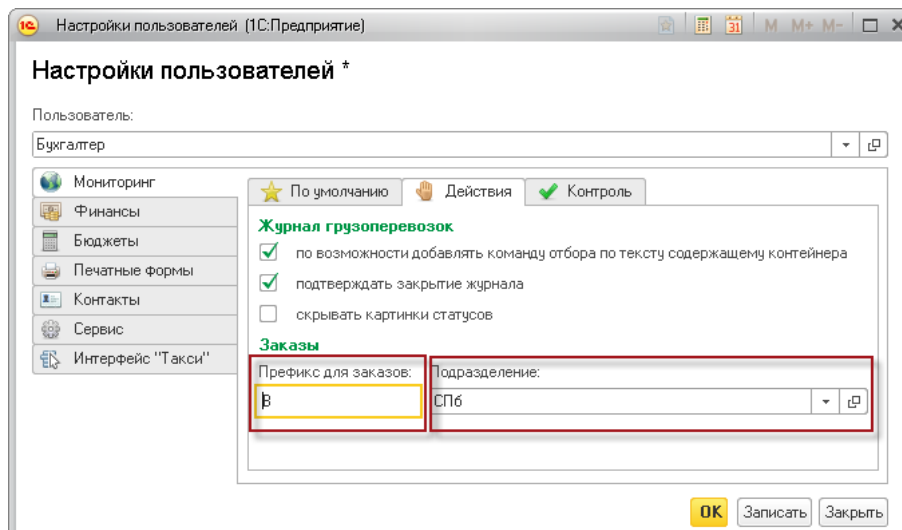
Настройки пользователей (1С:Предприятие)

M M+ M-

Настройки пользователей *

Пользователь:

Бухгалтер

Мониторинг

Финансы

Бюджеты

Печатные формы

Контакты

Сервис

Интерфейс "Такси"

По умолчанию

Действия

Контроль

Журнал грузоперевозок

по возможности добавлять команду отбора по тексту содержащему контейнера

подтверждать закрытие журнала

скрывать картинки статусов

Заказы

Префикс для заказов:

В

Подразделение:

СПб

OK

Записать

Закрыть